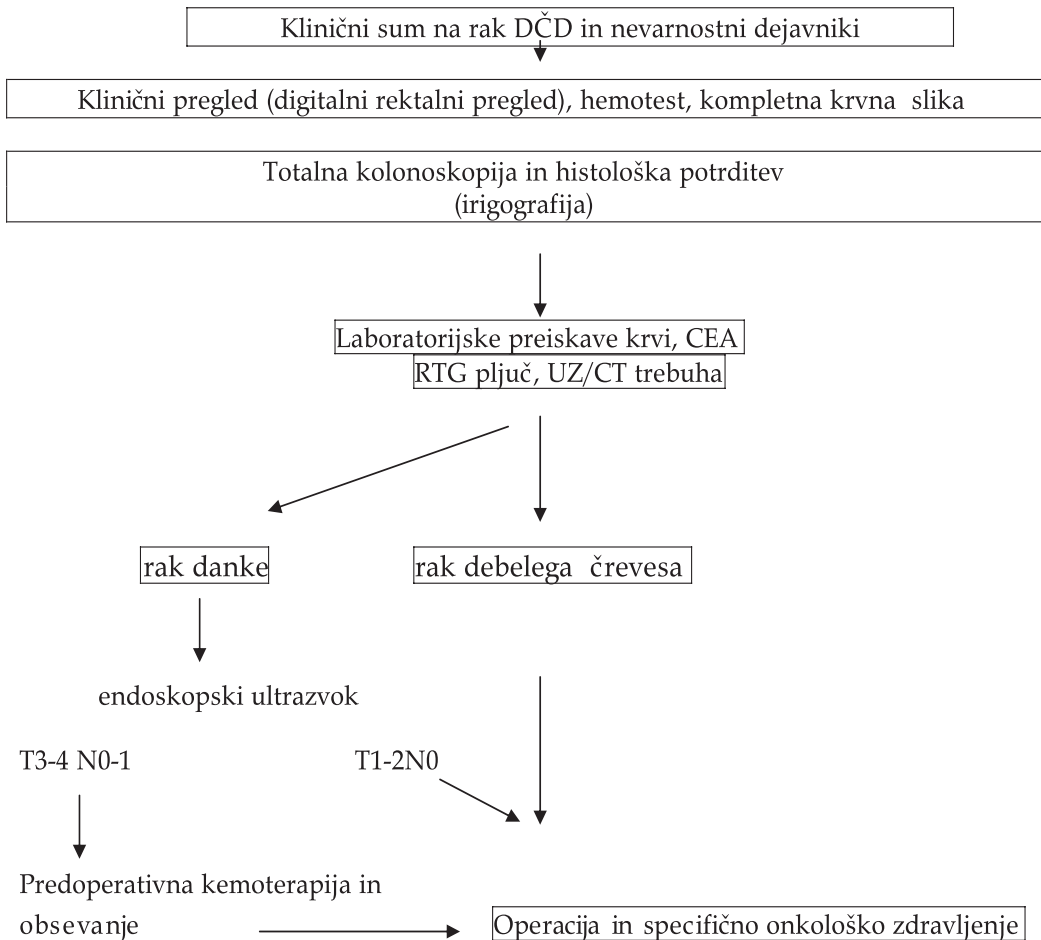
Klinični sum na rak DČD in nevarnostni dejavniki

Klinični pregled (digitalni rektalni pregled), hemotest, kompletna krvna slika

Totalna kolonoskopija in histološka potrditev
(irigografija)

Laboratorijske preiskave krvi, CEA
RTG pljuč, UZ/CT trebuha

rak danke

rak debelega črevesa

endoskopski ultrazvok

T3-4 N0-1

T1-2N0

Predoperativna kemoterapija in obsevanje

Operacija in specifično onkološko zdravljenje